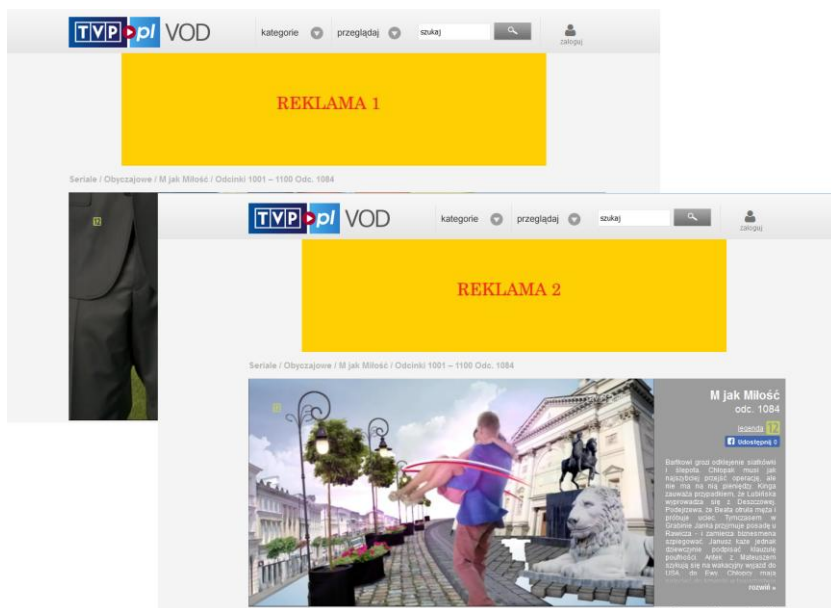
TVP pl VOD kategorie przeglądaj szukaj zaloguj

REKLAMA 1

Seriale / Obyczajowe / M jak Miłość / Odcinki 1001 – 1100 Odc. 1084

TVP pl VOD kategorie przeglądaj szukaj zaloguj

REKLAMA 2

Seriale / Obyczajowe / M jak Miłość / Odcinki 1001 – 1100 Odc. 1084

M jak Miłość
odc. 1084

legenda 12
Udostępnij 0

Bartkowi grozi odklejenie siatkówki i ślepota. Chłopak musi jak najszybciej przejść operację, ale nie ma na nią pieniędzy. Kinga zauważa przypadkiem, że Lubińska wprowadza się z Deszczową. Podejrzewa, że Beata otruła męża i próbuje ucieć. Tymczasem w Grabinie Janka przyjmuje posadę u Rawicza - i zamierza biznesmena szpiegować. Janusz każe jednak dziewczynie podpisać klauzulę poufności. Antek z Mateuszem szykują się na wakacyjny wyjazd do USA, do Ewy. Chłopcy mają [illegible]

rozwiń »